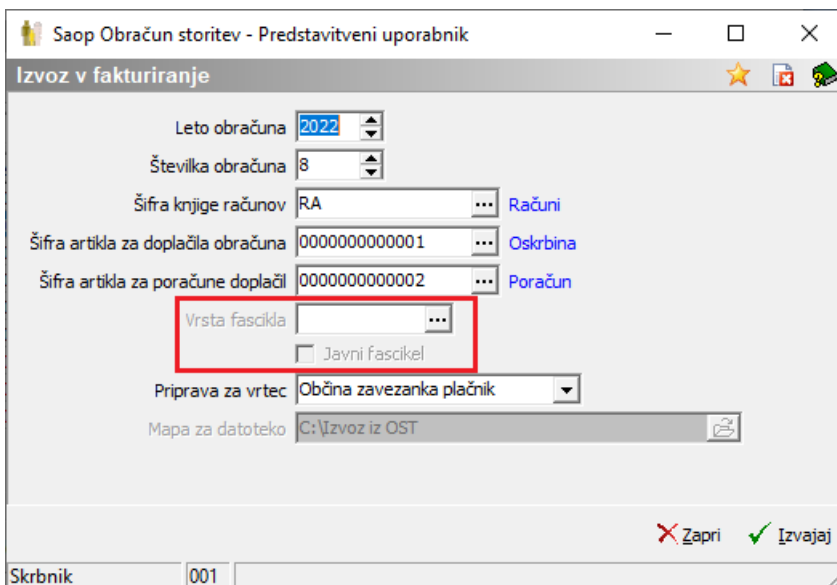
Saop Obračun storitev - Predstavitveni uporabnik

Izvoz v fakturiranje

Leto obračuna 2022

Številka obračuna 8

Šifra knjige računov RA ... Računi

Šifra artikla za doplačila obračuna 0000000000001 ... Oskrbina

Šifra artikla za poračune doplačil 0000000000002 ... Poračun

Vrsta fascikla ...

Javni fascikel

Priprava za vrtec Občina zavezanka plačnik

Mapa za datoteko C:\Izvoz iz OST

Zapri Izvajaj

Skrbnik 001